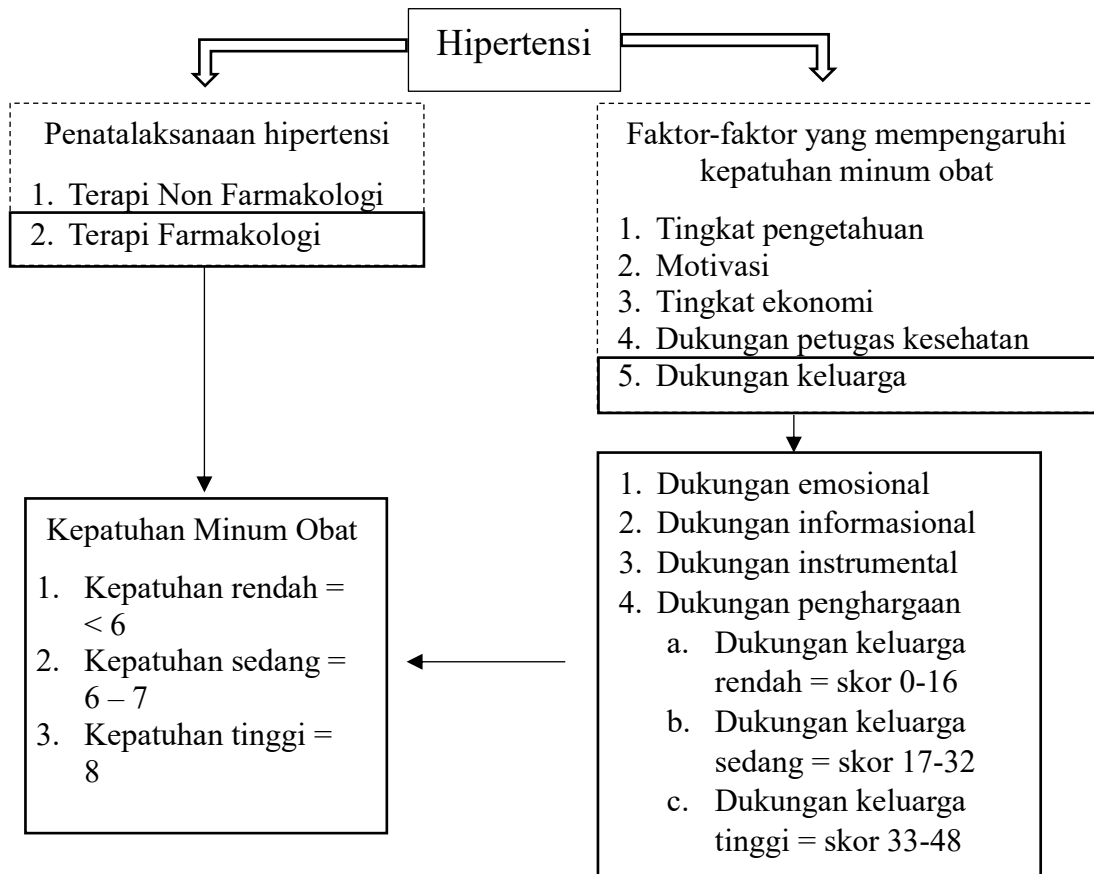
Hipertensi

Penatalaksanaan hipertensi

1. Terapi Non Farmakologi
2. Terapi Farmakologi

Faktor-faktor yang mempengaruhi kepatuhan minum obat

1. Tingkat pengetahuan
2. Motivasi
3. Tingkat ekonomi
4. Dukungan petugas kesehatan
5. Dukungan keluarga

1. Dukungan emosional
2. Dukungan informasional
3. Dukungan instrumental
4. Dukungan penghargaan
a. Dukungan keluarga rendah = skor 0-16
b. Dukungan keluarga sedang = skor 17-32
c. Dukungan keluarga tinggi = skor 33-48

Kepatuhan Minum Obat

1. Kepatuhan rendah = $< 6$
2. Kepatuhan sedang = $6 – 7$
3. Kepatuhan tinggi = 8